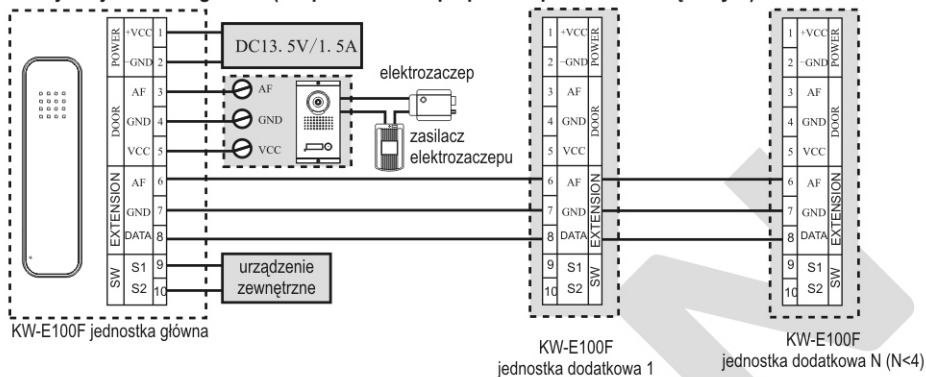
POWER
+VCC 1
-GND 2
DOOR
AF 3
GND 4
VCC 5
EXTENSION
AF 6
GND 7
DATA 8
SW
S1 9
S2 10

DC13. 5V/1. 5A

AF
GND
VCC

elektrozaczep

zasilacz elektrozaczepu

urządzenie zewnętrzne

KW-E100F jednostka główna

1 +VCC
2 -GND
POWER
3 AF
4 GND
5 VCC
DOOR
6 AF
7 GND
8 DATA
EXTENSION
9 S1
10 S2
SW

KW-E100F
jednostka dodatkowa 1

1 +VCC
2 -GND
POWER
3 AF
4 GND
5 VCC
DOOR
6 AF
7 GND
8 DATA
EXTENSION
9 S1
10 S2
SW

KW-E100F
jednostka dodatkowa N (N<4)